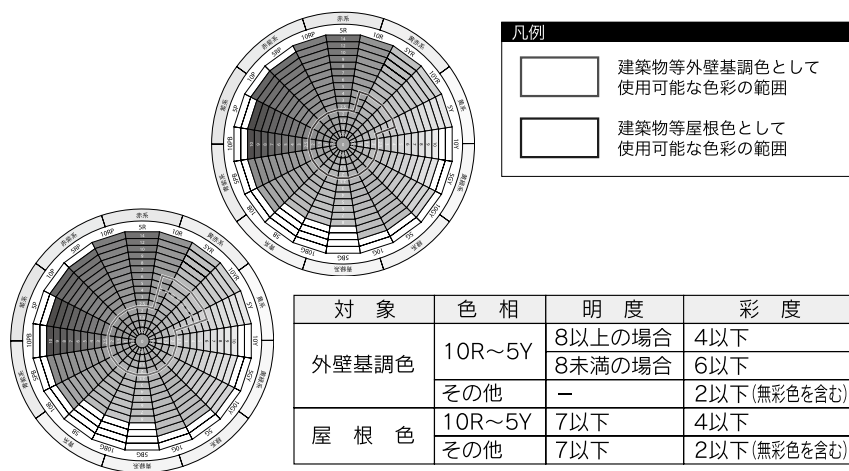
凡例

建築物等外壁基調色として使用可能な色彩の範囲

建築物等屋根色として使用可能な色彩の範囲

| 対　象 | 色　相 | 明　度 | 彩　度 |
|---|---|---|---|
| 外壁基調色 | 10R～5Y | 8以上の場合 | 4以下 |
| | | 8未満の場合 | 6以下 |
| | その他 | － | 2以下(無彩色を含む) |
| 屋　根　色 | 10R～5Y | 7以下 | 4以下 |
| | その他 | 7以下 | 2以下(無彩色を含む) |

赤系
5R
10R
5YR
10YR
5Y
10Y
5GY
10GY
5G
10G
5BG
10BG
5B
10B
5PB
10PB
5P
10P
5RP
10RP
赤系
5R
10R
5YR
10YR
5Y
10Y
5GY
10GY
5G
10G
5BG
10BG
5B
10B
5PB
10PB
5P
10P
5RP
10RP